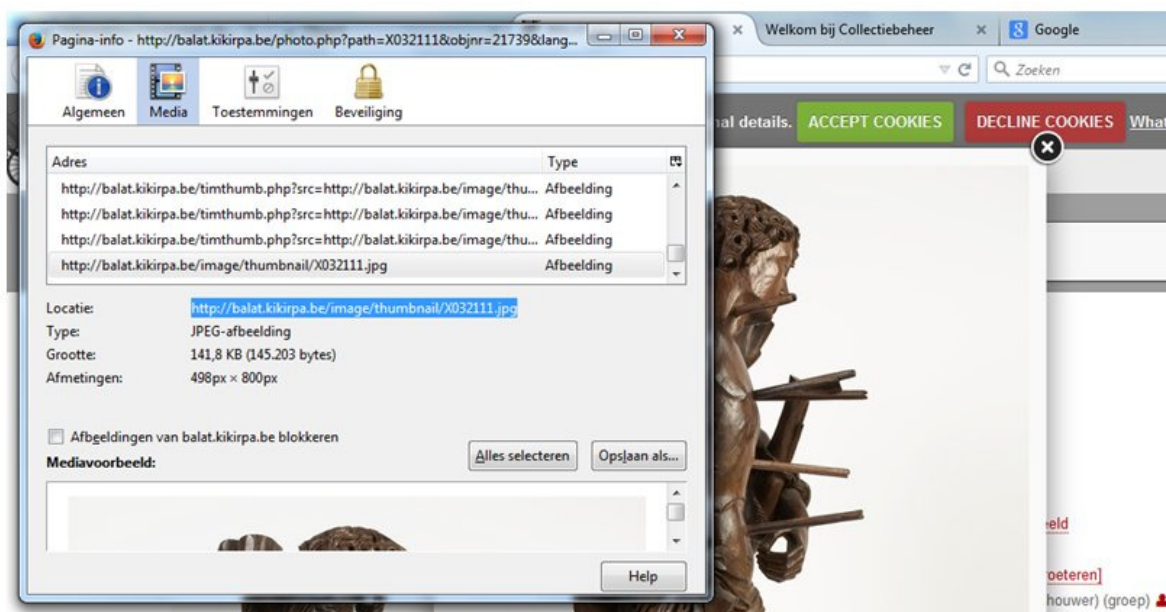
Pagina-info - http://balat.kikirpa.be/photo.php?path=X032111&objnr=21739&lang...

Welkom bij Collectiebeheer ×
Google

Zoeken

Algemeen Media Toestemmingen Beveiliging

al details. ACCEPT COOKIES DECLINE COOKIES What

| Adres | Type |
|---|---|
| http://balat.kikirpa.be/timthumb.php?src=http://balat.kikirpa.be/image/thu... | Afbeelding |
| http://balat.kikirpa.be/timthumb.php?src=http://balat.kikirpa.be/image/thu... | Afbeelding |
| http://balat.kikirpa.be/timthumb.php?src=http://balat.kikirpa.be/image/thu... | Afbeelding |
| http://balat.kikirpa.be/image/thumbnail/X032111.jpg | Afbeelding |

Locatie: http://balat.kikirpa.be/image/thumbnail/X032111.jpg
Type: JPEG-afbeelding
Grootte: 141,8 KB (145.203 bytes)
Afmetingen: 498px × 800px

Afbeeldingen van balat.kikirpa.be blokkeren

Mediavoorbeeld:

Alles selecteren Opslaan als...

Help

eeld

oeteren]
houwer) (groep)